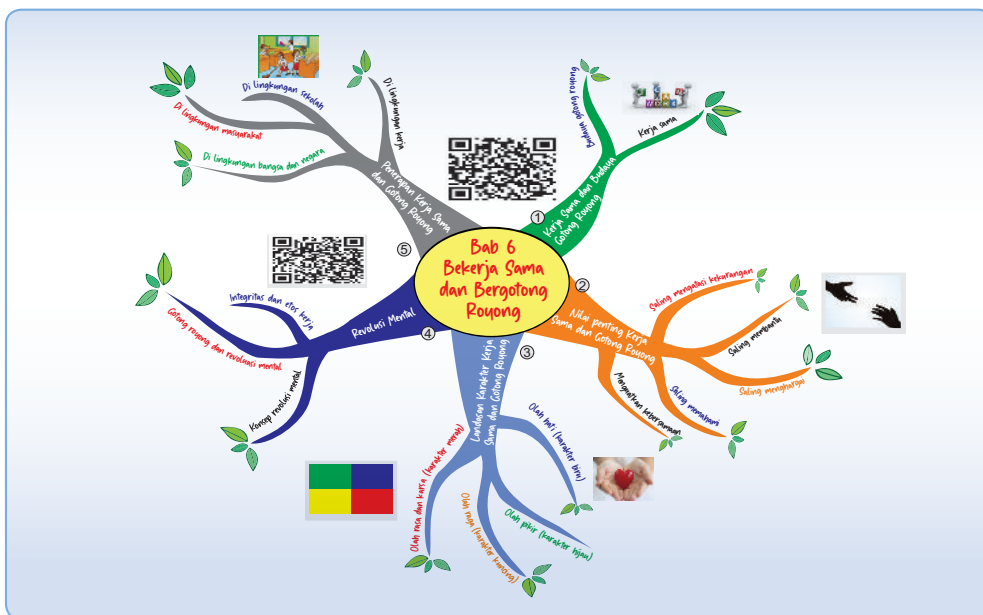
Bab 6
Bekerja Sama dan Bergotong Royong

① Kerja Sama dan Budaya Gotong Royong
Budaya gotong royong
Kerja sama

② Nilai penting Kerja Sama dan Gotong Royong
Saling mengatasi kekurangan
Saling memberi
Saling menghargai
Saling memahami
Mengatasi keterampilan

③ Landasan Karakter Kerja Sama dan Gotong Royong
Olah hati (karakter biru)
Olah pikir (karakter hijau)
Olah raga (karakter kuning)
Olah rasa dan karsa (karakter merah)

④ Revolusi Mental
Integritas dan etos kerja
Gotong royong dan revolusi mental
Konsep revolusi mental

⑤ Penerapan Kerja Sama dan Gotong Royong
Di lingkungan keluarga
Di lingkungan sekolah
Di lingkungan masyarakat
Di lingkungan bangsa dan negara